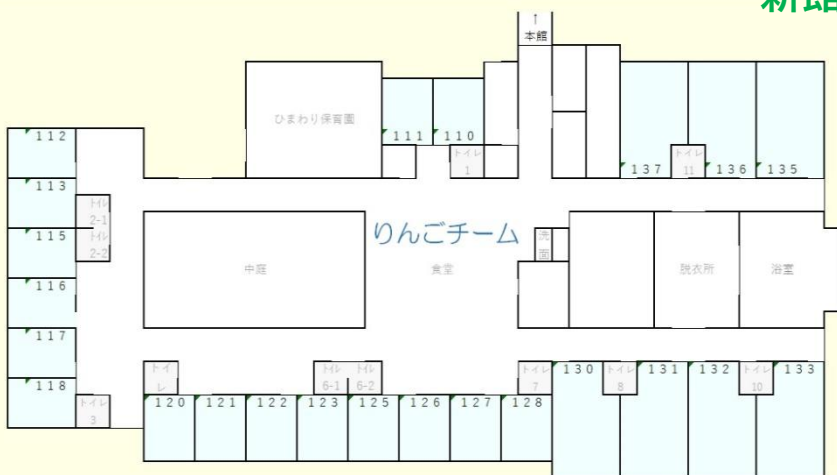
新館

本館

ひまわり保育園

111
110
トイレ 1
137
トイレ 11
136
135

112
113
トイレ 2-1
115
トイレ 2-2
116
117
118
トイレ 3

りんごチーム

中庭
食堂
洗面
脱衣所
浴室

トイレ
トイレ 6-1
トイレ 6-2
トイレ 7
130
トイレ 8
131
132
トイレ 10
133

120
121
122
123
125
126
127
128